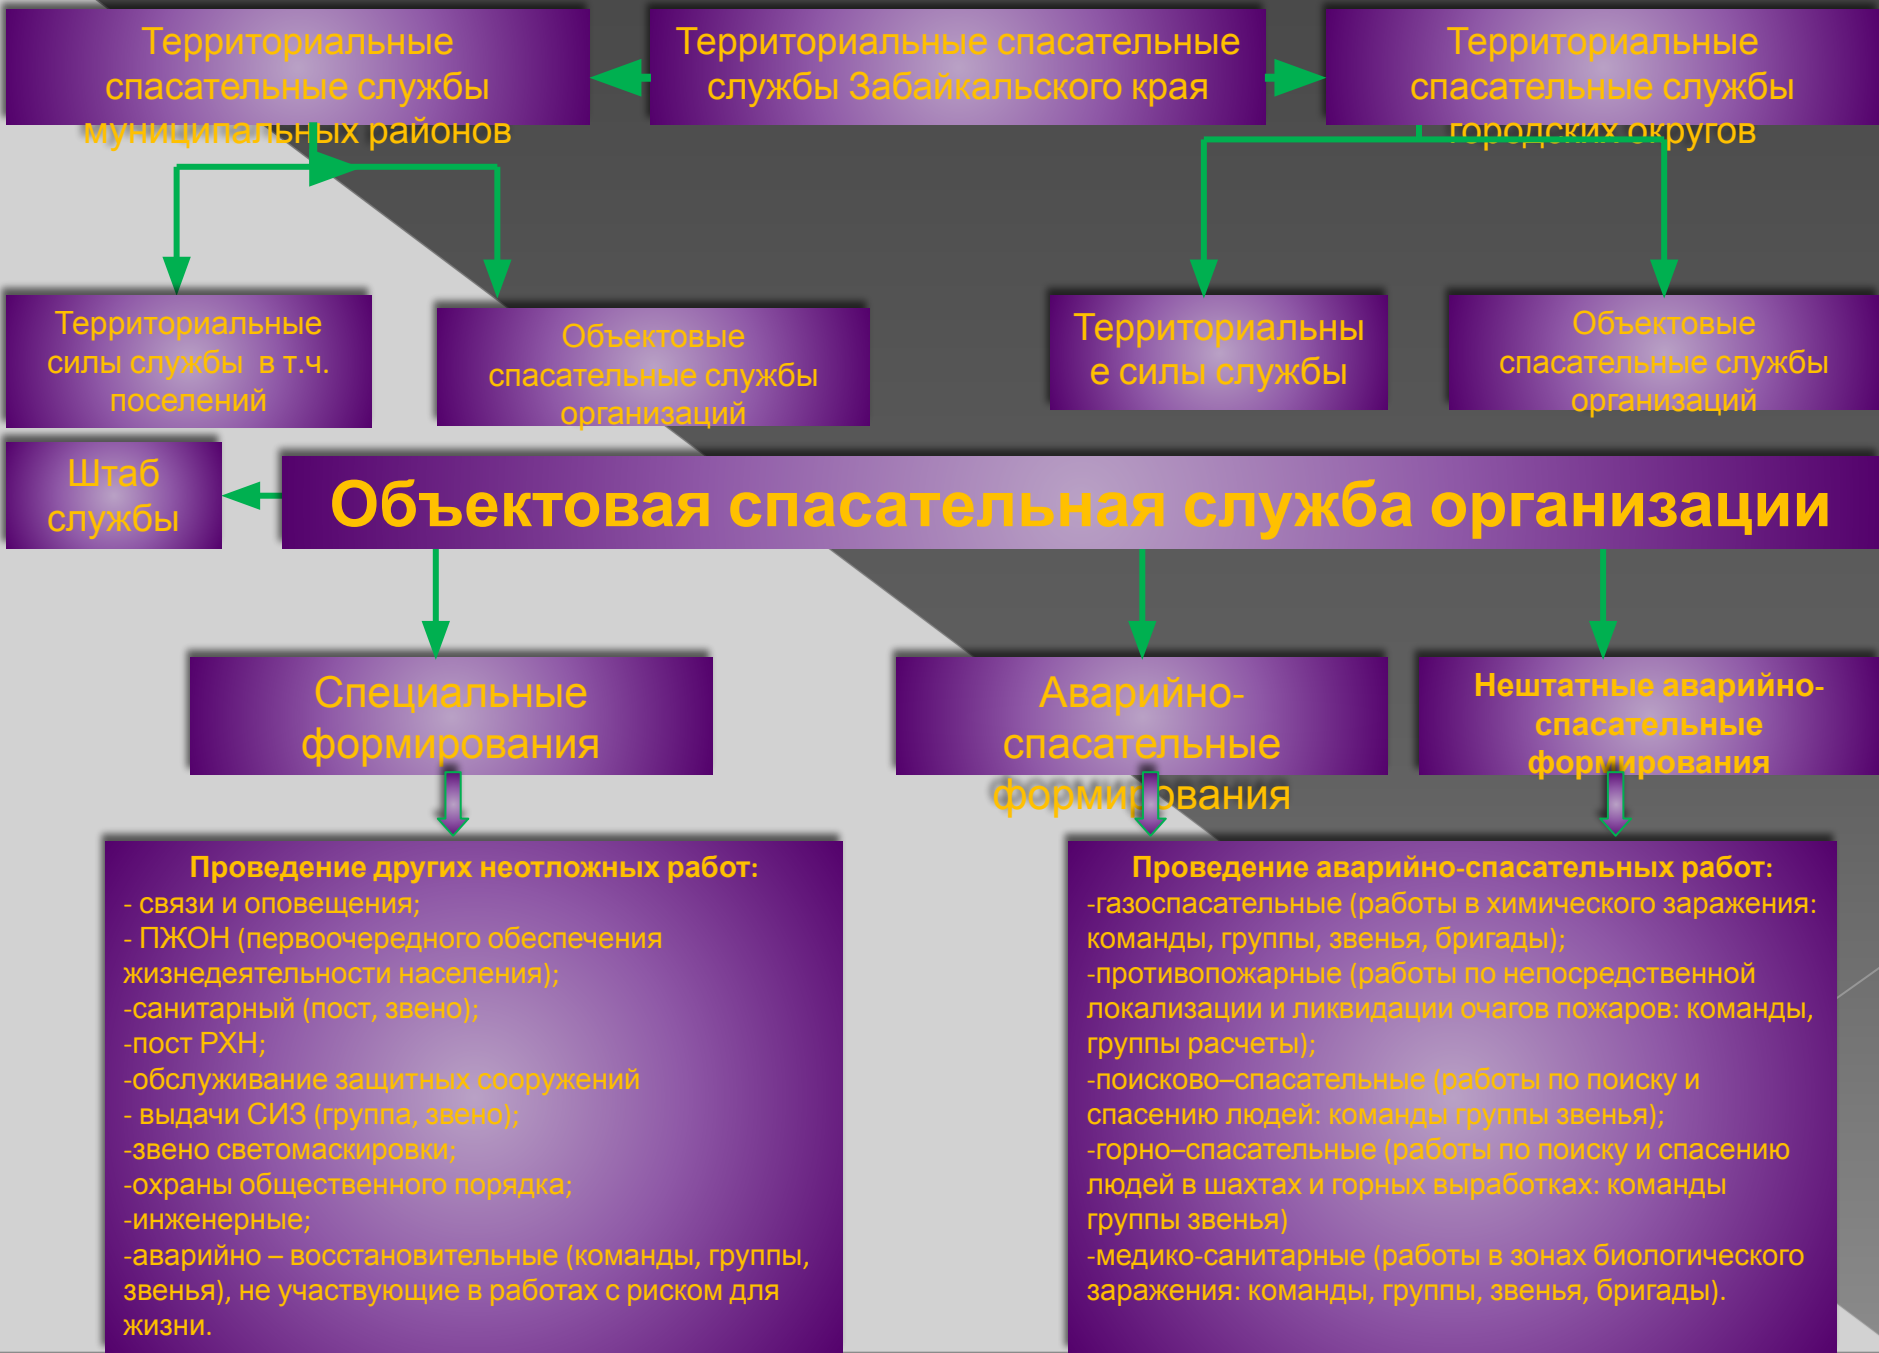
Территориальные спасательные службы муниципальных районов

Территориальные спасательные службы Забайкальского края

Территориальные спасательные службы городских округов

Территориальные силы службы в т.ч. поселений

Объектовые спасательные службы организаций

Территориальные силы службы

Объектовые спасательные службы организаций

Штаб службы

Объектовая спасательная служба организации

Специальные формирования

Аварийно-спасательные формирования

Нештатные аварийно-спасательные формирования

Проведение других неотложных работ:
- связи и оповещения;
- ПЖОН (первоочередного обеспечения жизнедеятельности населения);
-санитарный (пост, звено);
-пост РХН;
-обслуживание защитных сооружений
- выдачи СИЗ (группа, звено);
-звено светомаскировки;
-охраны общественного порядка;
-инженерные;
-аварийно – восстановительные (команды, группы, звенья), не участвующие в работах с риском для жизни.

Проведение аварийно-спасательных работ:
-газоспасательные (работы в химического заражения: команды, группы, звенья, бригады);
-противопожарные (работы по непосредственной локализации и ликвидации очагов пожаров: команды, группы расчеты);
-поисково–спасательные (работы по поиску и спасению людей: команды группы звенья);
-горно–спасательные (работы по поиску и спасению людей в шахтах и горных выработках: команды группы звенья)
-медико-санитарные (работы в зонах биологического заражения: команды, группы, звенья, бригады).